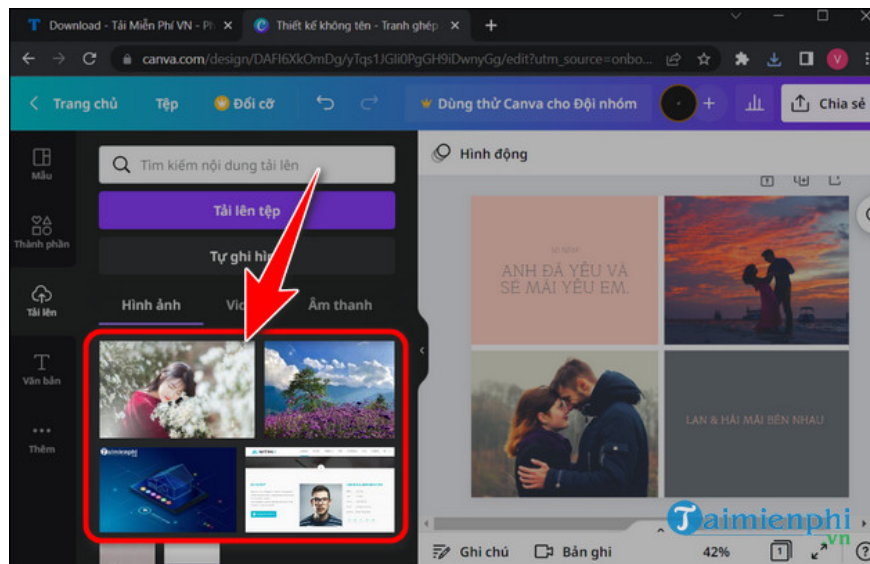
Download - Tải Miễn Phí VN - Pl ×
Thiết kế không tên - Tranh ghép ×
+

canva.com/design/DAFI6XkOmDg/yTqs1JGli0PgGH9iDwnyGg/edit?utm_source=onbo...

Trang chủ
Tệp
Đổi cỡ
Dùng thử Canva cho Đội nhóm
Chia sẻ

Mẫu
Thành phần
Tải lên
Văn bản
Thêm

Tìm kiếm nội dung tải lên
Tải lên tệp
Tự ghi hì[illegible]
Hình ảnh
Vi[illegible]
Âm thanh

Hình động

ANH ĐÃ YÊU VÀ SẼ MÃI YÊU EM.

LAN & HẢI MÃI BÊN NHAU

Ghi chú
Bản ghi
42%
1

Taimienphi
.vn